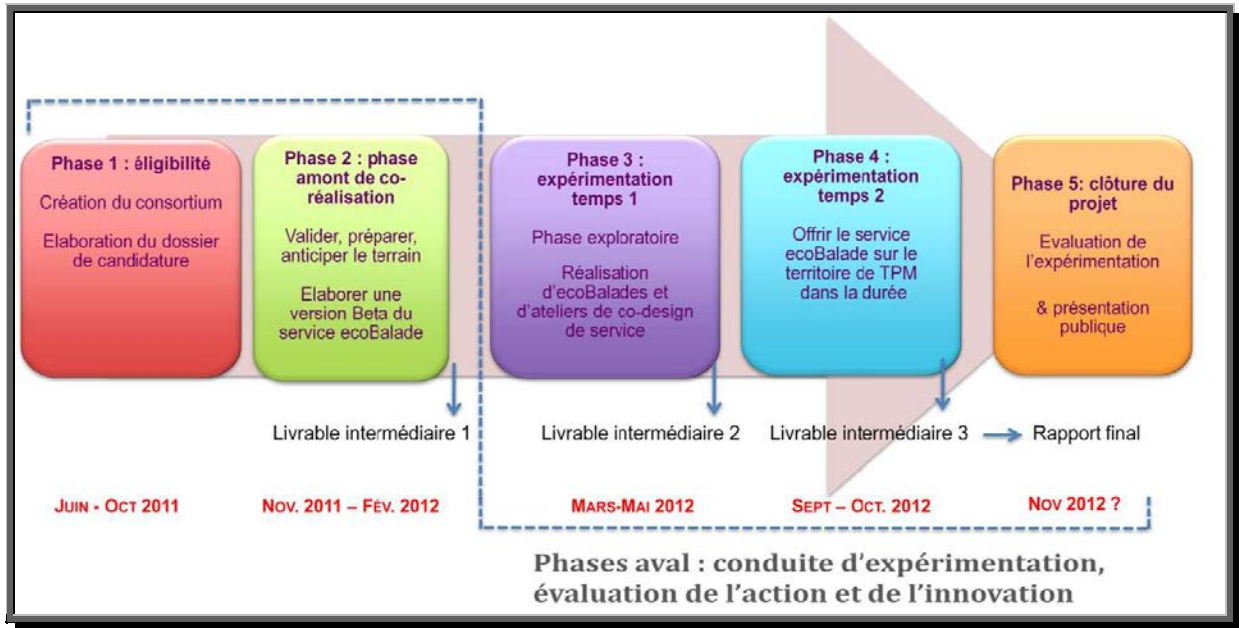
Phase 1 : éligibilité

Création du consortium

Elaboration du dossier de candidature

Phase 2 : phase amont de co-réalisation

Valider, préparer, anticiper le terrain

Elaborer une version Beta du service ecoBalade

Phase 3 : expérimentation temps 1

Phase exploratoire

Réalisation d'ecoBalades et d'ateliers de co-design de service

Phase 4 : expérimentation temps 2

Offrir le service ecoBalade sur le territoire de TPM dans la durée

Phase 5: clôture du projet

Evaluation de l'expérimentation

& présentation publique

Livrable intermédiaire 1

Livrable intermédiaire 2

Livrable intermédiaire 3

Rapport final

JUIN - OCT 2011

NOV. 2011 – FÉV. 2012

MARS-MAI 2012

SEPT – OCT. 2012

NOV 2012 ?

Phases aval : conduite d'expérimentation, évaluation de l'action et de l'innovation